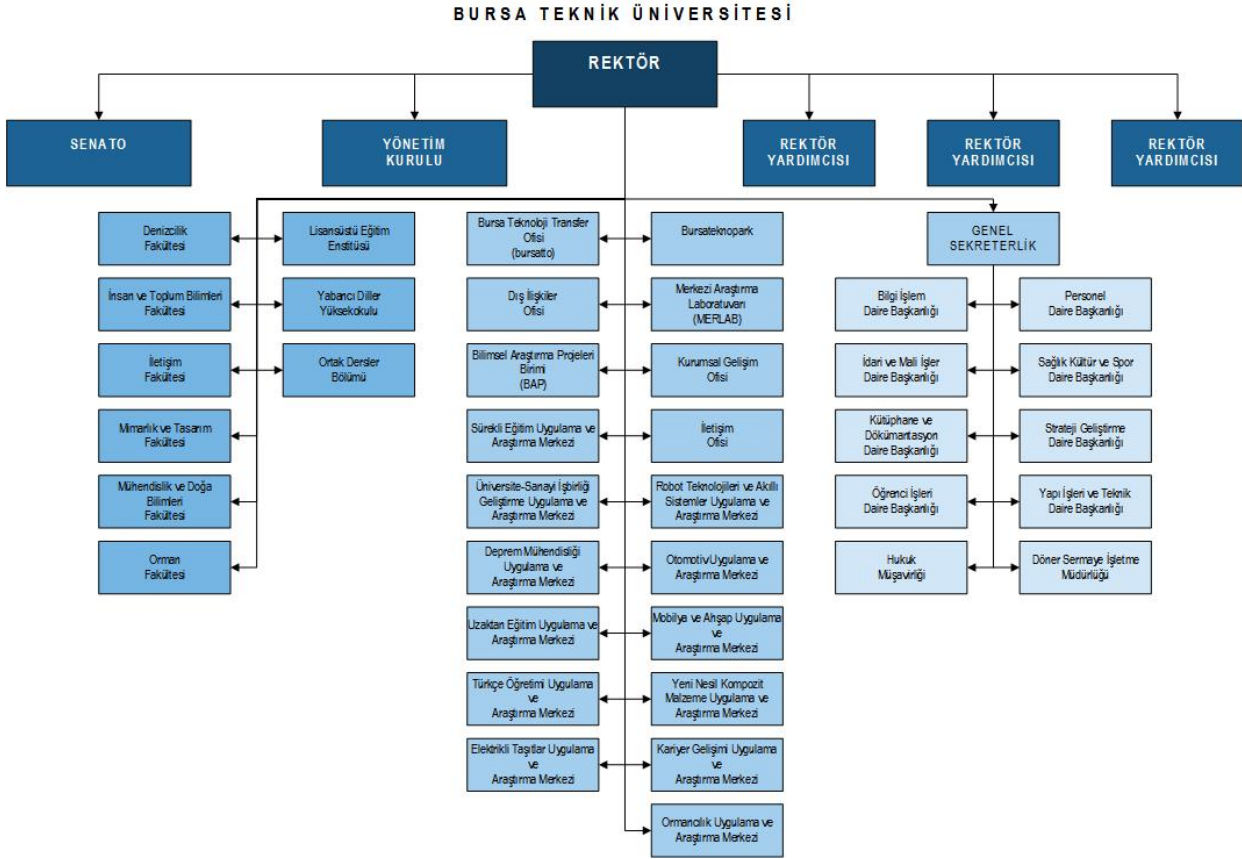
BURSA TEKNİK ÜNİVERSİTESİ

REKTÖR

SENATO

YÖNETİM KURULU

REKTÖR YARDIMCISI

REKTÖR YARDIMCISI

REKTÖR YARDIMCISI

Denizcilik Fakültesi

Lisansüstü Eğitim Enstitüsü

İnsan ve Toplum Bilimleri Fakültesi

Yabancı Diller Yüksekokulu

İletişim Fakültesi

Ortak Dersler Bölümü

Mimarlık ve Tasarım Fakültesi

Mühendislik ve Doğa Bilimleri Fakültesi

Orman Fakültesi

Bursa Teknoloji Transfer Ofisi (bursatto)

Bursateknopark

Dış İlişkiler Ofisi

Merkezi Araştırma Laboratuvarı (MERLAB)

Bilimsel Araştırma Projeleri Birimi (BAP)

Kurumsal Gelişim Ofisi

Sürekli Eğitim Uygulama ve Araştırma Merkezi

İletişim Ofisi

Üniversite-Sanayi İşbirliği Geliştirme Uygulama ve Araştırma Merkezi

Robot Teknolojileri ve Akıllı Sistemler Uygulama ve Araştırma Merkezi

Deprem Mühendisliği Uygulama ve Araştırma Merkezi

Otomotiv Uygulama ve Araştırma Merkezi

Uzaktan Eğitim Uygulama ve Araştırma Merkezi

Mobilya ve Ahşap Uygulama ve Araştırma Merkezi

Türkçe Öğretimi Uygulama ve Araştırma Merkezi

Yeni Nesil Kompozit Malzeme Uygulama ve Araştırma Merkezi

Elektrikli Taşıtlar Uygulama ve Araştırma Merkezi

Kariyer Gelişimi Uygulama ve Araştırma Merkezi

Ormancılık Uygulama ve Araştırma Merkezi

GENEL SEKRETERLİK

Bilgi İşlem Daire Başkanlığı

Personel Daire Başkanlığı

İdari ve Mali İşler Daire Başkanlığı

Sağlık Kültür ve Spor Daire Başkanlığı

Kütüphane ve Dökümantasyon Daire Başkanlığı

Strateji Geliştirme Daire Başkanlığı

Öğrenci İşleri Daire Başkanlığı

Yapı İşleri ve Teknik Daire Başkanlığı

Hukuk Müşavirliği

Döner Sermaye İşletme Müdürlüğü